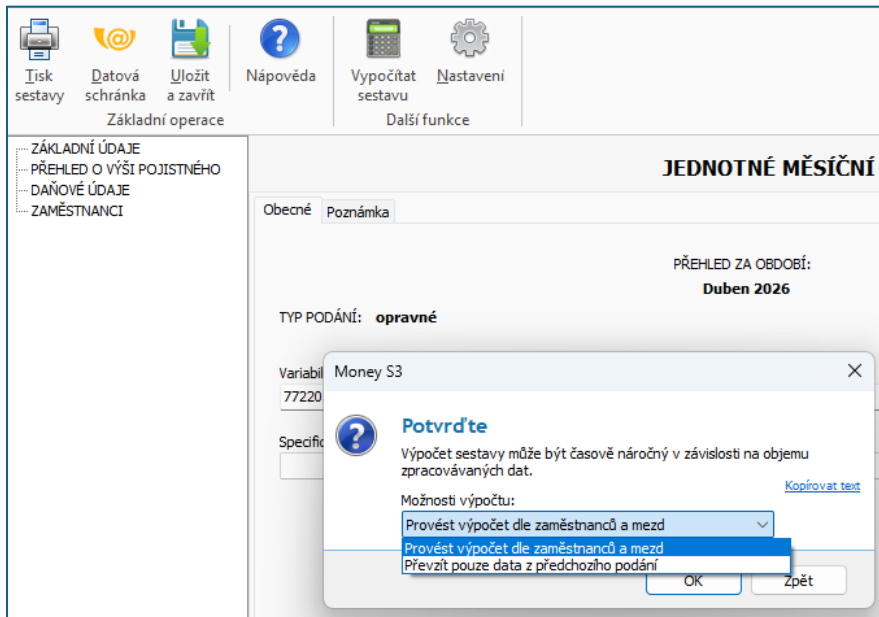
Tisk sestavy
Datová schránka
Uložit a zavřít
Základní operace
Nápověda
Vypočítat sestavu
Nastavení
Další funkce

ZÁKLADNÍ ÚDAJE
PŘEHLED O VÝŠI POJISTNÉHO
DAŇOVÉ ÚDAJE
ZAMĚSTNANCI

JEDNOTNÉ MĚSÍČNÍ

Obecné
Poznámka

PŘEHLED ZA OBDOBÍ:
Duben 2026

TYP PODÁNÍ: opravné

Variabil
77220

Specific

Money S3

Potvrďte

Výpočet sestavy může být časově náročný v závislosti na objemu zpracovávaných dat.

Kopírovat text

Možnosti výpočtu:
Provést výpočet dle zaměstnanců a mezd
Provést výpočet dle zaměstnanců a mezd
Převzít pouze data z předchozího podání

OK
Zpět